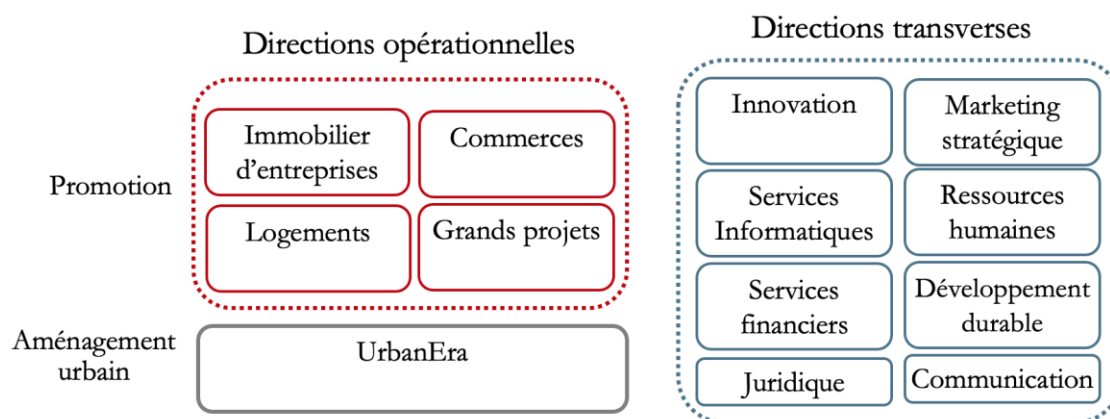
Directions opérationnelles

Promotion

Immobilier d'entreprises

Commerces

Logements

Grands projets

Aménagement urbain

UrbanEra

Directions transverses

Innovation

Marketing stratégique

Services Informatiques

Ressources humaines

Services financiers

Développement durable

Juridique

Communication